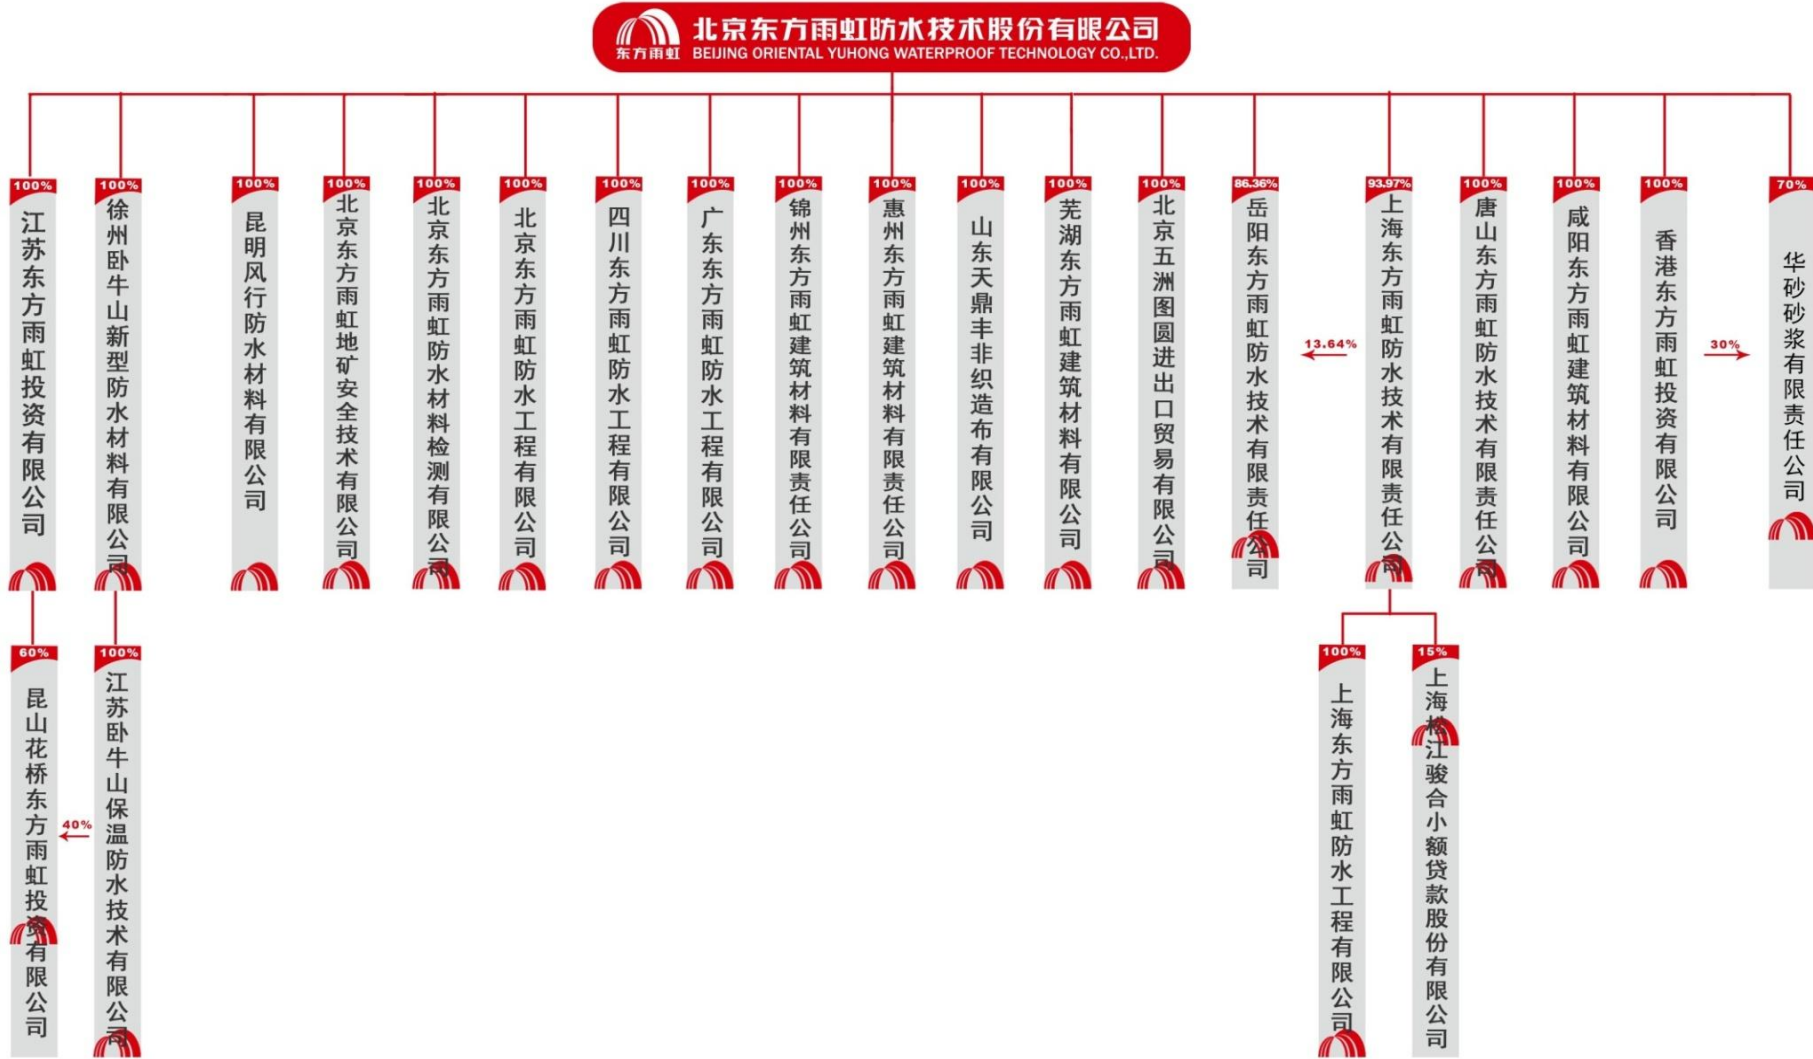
东方雨虹
北京东方雨虹防水技术股份有限公司
BEIJING ORIENTAL YUHONG WATERPROOF TECHNOLOGY CO.,LTD.

100%
江苏东方雨虹投资有限公司

100%
徐州卧牛山新型防水材料有限公司

100%
昆明风行防水材料有限公司

100%
北京东方雨虹地矿安全技术有限公司

100%
北京东方雨虹防水材料检测有限公司

100%
北京东方雨虹防水工程有限公司

100%
四川东方雨虹防水工程有限公司

100%
广东东方雨虹防水工程有限公司

100%
锦州东方雨虹建筑材料有限责任公司

100%
惠州东方雨虹建筑材料有限责任公司

100%
山东天鼎丰非织造布有限公司

100%
芜湖东方雨虹建筑材料有限公司

100%
北京五洲图圆进出口贸易有限公司

86.36%
岳阳东方雨虹防水技术有限责任公司

13.64%

93.97%
上海东方雨虹防水技术有限责任公司

100%
唐山东方雨虹防水技术有限责任公司

100%
咸阳东方雨虹建筑材料有限公司

100%
香港东方雨虹投资有限公司

30%

70%
华砂砂浆有限责任公司

60%
昆山花桥东方雨虹投资有限公司

40%

100%
江苏卧牛山保温防水技术有限公司

100%
上海东方雨虹防水工程有限公司

15%
上海松江骏合小额贷款股份有限公司